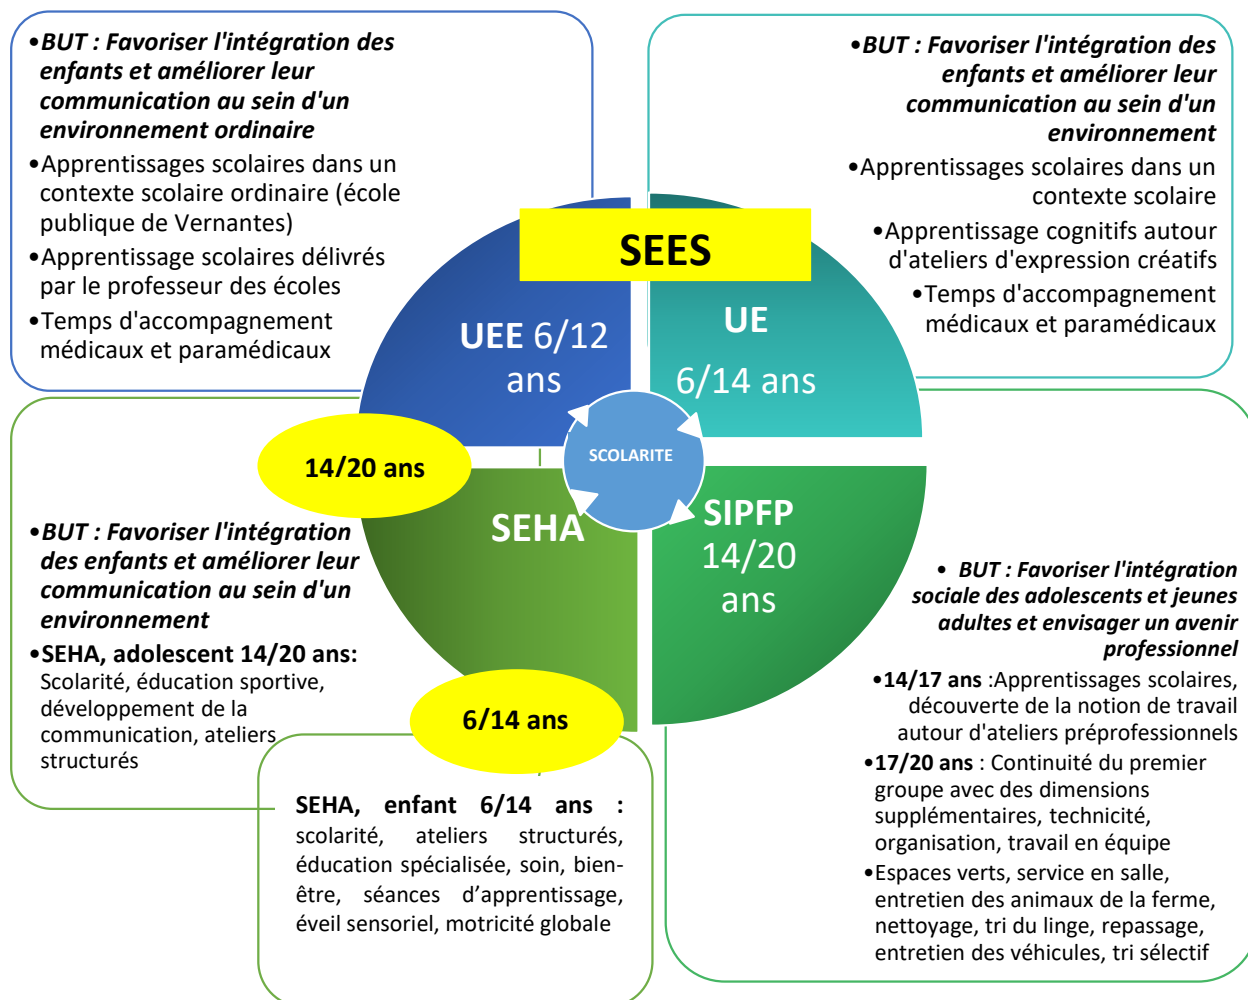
•BUT : Favoriser l'intégration des enfants et améliorer leur communication au sein d'un environnement ordinaire

•Apprentissages scolaires dans un contexte scolaire ordinaire (école publique de Vernantes)

•Apprentissage scolaires délivrés par le professeur des écoles

•Temps d'accompagnement médicaux et paramédicaux

•BUT : Favoriser l'intégration des enfants et améliorer leur communication au sein d'un environnement

•Apprentissages scolaires dans un contexte scolaire

•Apprentissage cognitifs autour d'ateliers d'expression créatifs

•Temps d'accompagnement médicaux et paramédicaux

SEES

UEE 6/12 ans

UE

6/14 ans

SCOLARITE

14/20 ans

SEHA

SIPFP 14/20 ans

•BUT : Favoriser l'intégration des enfants et améliorer leur communication au sein d'un environnement

•SEHA, adolescent 14/20 ans: Scolarité, éducation sportive, développement de la communication, ateliers structurés

6/14 ans

• BUT : Favoriser l'intégration sociale des adolescents et jeunes adultes et envisager un avenir professionnel

•14/17 ans :Apprentissages scolaires, découverte de la notion de travail autour d'ateliers préprofessionnels

•17/20 ans : Continuité du premier groupe avec des dimensions supplémentaires, technicité, organisation, travail en équipe

•Espaces verts, service en salle, entretien des animaux de la ferme, nettoyage, tri du linge, repassage, entretien des véhicules, tri sélectif

SEHA, enfant 6/14 ans : scolarité, ateliers structurés, éducation spécialisée, soin, bien-être, séances d'apprentissage, éveil sensoriel, motricité globale